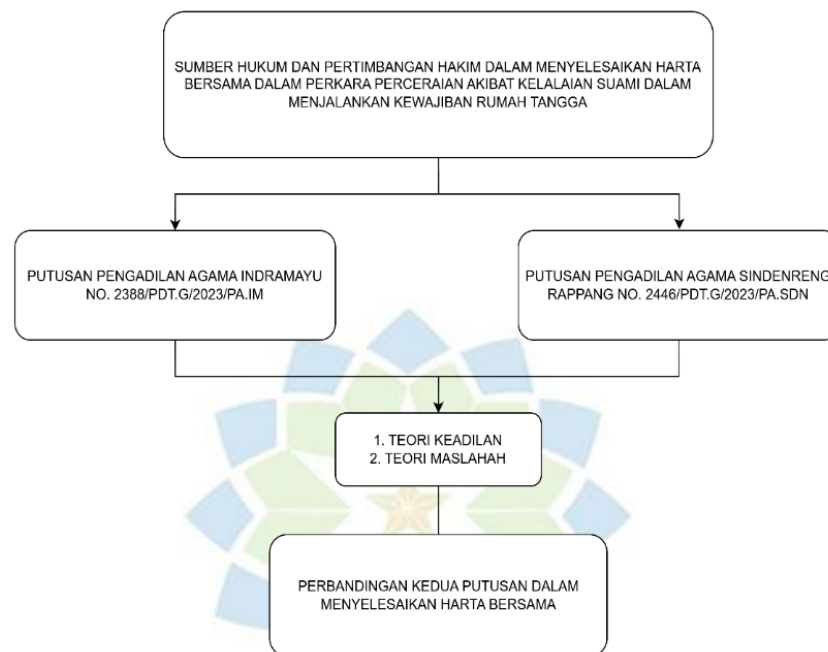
SUMBER HUKUM DAN PERTIMBANGAN HAKIM DALAM MENYELESAIKAN HARTA BERSAMA DALAM PERKARA PERCERAIAN AKIBAT KELALAIAN SUAMI DALAM MENJALANKAN KEWAJIBAN RUMAH TANGGA

PUTUSAN PENGADILAN AGAMA INDRAMAYU NO. 2388/PDT.G/2023/PA.IM

PUTUSAN PENGADILAN AGAMA SINDENRENG RAPPANG NO. 2446/PDT.G/2023/PA.SDN

1. TEORI KEADILAN
2. TEORI MASLAHAH

PERBANDINGAN KEDUA PUTUSAN DALAM MENYELESAIKAN HARTA BERSAMA